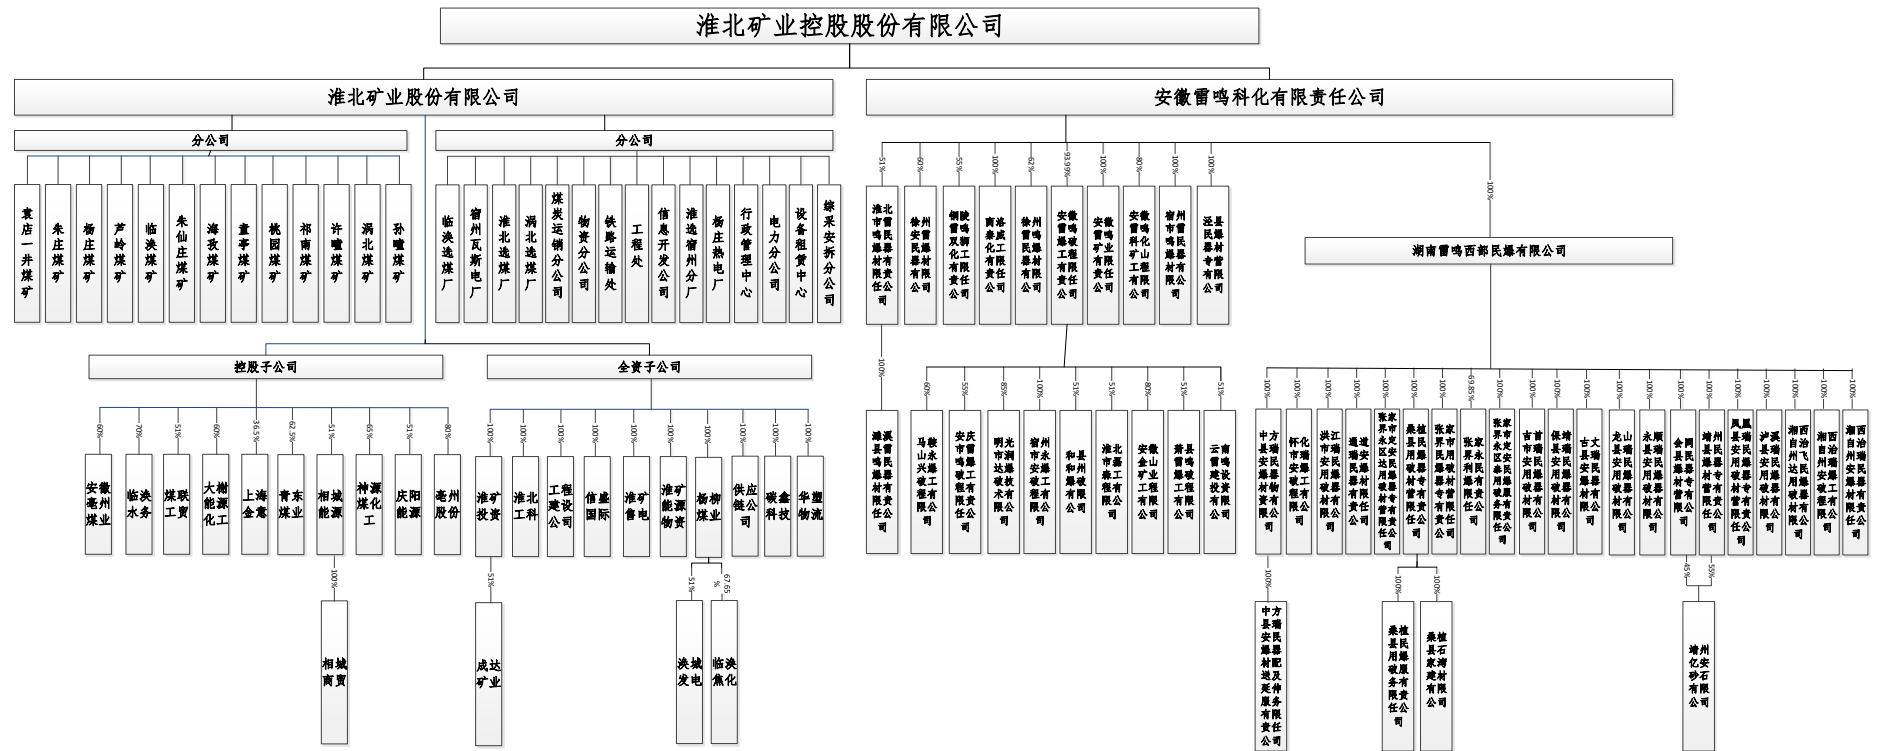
淮北矿业控股股份有限公司

淮北矿业股份有限公司

安徽雷鸣科化有限责任公司

分公司

袁店一井煤矿
朱庄煤矿
杨庄煤矿
芦岭煤矿
临涣煤矿
朱仙庄煤矿
海孜煤矿
童亭煤矿
桃园煤矿
祁南煤矿
许疃煤矿
涡北煤矿
孙疃煤矿

分公司

临涣选煤厂
宿州瓦斯电厂
淮北选煤厂
涡北选煤厂
煤炭运销分公司
物资分公司
铁路运输处
工程处
信息开发分公司
淮选宿州分厂
杨庄热电厂
行政管理中心
电力分公司
设备租赁中心
综采安拆分公司

控股子公司

60% 安徽亳州煤业
70% 临涣水务
51% 煤联工贸
60% 大榭能源化工
36.5% 上海金意
62.5% 青东煤业
51% 相城能源
65% 神源煤化工
51% 庆阳能源
80% 亳州股份

100% 相城商贸

全资子公司

100% 淮矿投资
100% 淮北工科
100% 工程建设公司
100% 信盛国际
100% 淮矿售电
100% 淮矿能源物资
100% 杨柳煤业
100% 供应链公司
100% 碳鑫科技
100% 华塑物流

51% 成达矿业

51% 涣城发电
67.65% 临涣焦化

51% 淮北市雷鸣民爆器材有限责任公司
60% 徐州安民爆器材有限公司
55% 铜陵雷鸣双狮化工有限责任公司
100% 南漳泰成化工有限责任公司
62% 徐州雷鸣民爆器材有限公司
93.9% 安徽雷鸣爆破工程有限责任公司
100% 安徽雷鸣矿业有限责任公司
80% 安徽雷鸣科化矿山工程有限公司
100% 宿州市雷鸣民爆器材有限公司
100% 泾县民爆器材专营有限公司

100%

湖南雷鸣西部民爆有限公司

100% 濉溪县雷鸣民爆器材有限责任公司

60% 马鞍山永兴爆破工程有限公司
55% 安庆市雷鸣爆破工程有限责任公司
85% 明光市润达爆破技术有限公司
100% 宿州市永安爆破工程有限公司
51% 和县和州爆破有限公司
51% 淮北市淮雷工程有限公司
80% 安徽金山矿业工程有限公司
51% 萧县雷鸣爆破工程有限公司
51% 云南雷鸣建设投资有限公司

100% 中方县安瑞民爆物资有限责任公司
100% 怀化市安化爆破工程有限公司
100% 洪江市安瑞民用爆破器材有限公司
100% 通道安瑞民爆器材有限责任公司
100% 张家界市永定区永达民爆器材专营有限公司
100% 桑植县民用爆破器材专营有限责任公司
100% 张家界市民用爆破器材专营有限责任公司
69.85% 张家界永利民爆有限责任公司
100% 张家界市永定区永泰民用爆破服务有限责任公司
100% 吉首市安瑞民用爆破器材有限公司
100% 保靖县安瑞民用爆破器材有限公司
100% 古丈县安瑞民用爆破器材有限公司
100% 龙山县安瑞民用爆破器材有限公司
100% 永顺县安瑞民用爆破器材有限公司
100% 会同县民爆器材专营有限公司
100% 靖州县民用爆破器材专营有限公司
100% 凤凰县瑞安民用爆破器材专营有限公司
100% 泸溪县瑞安民用爆破器材有限公司
100% 湘西自治州飞达民用爆破器材有限公司
100% 湘西自治州爆破工程有限公司
100% 湘西自治州安瑞民爆器材有限责任公司

100% 中方县安瑞民爆器材配送及延伸服务有限责任公司

100% 桑植县民用爆破服务有限责任公司
100% 桑植县石湾建材有限公司

45% 55% 靖州化安砂石有限公司